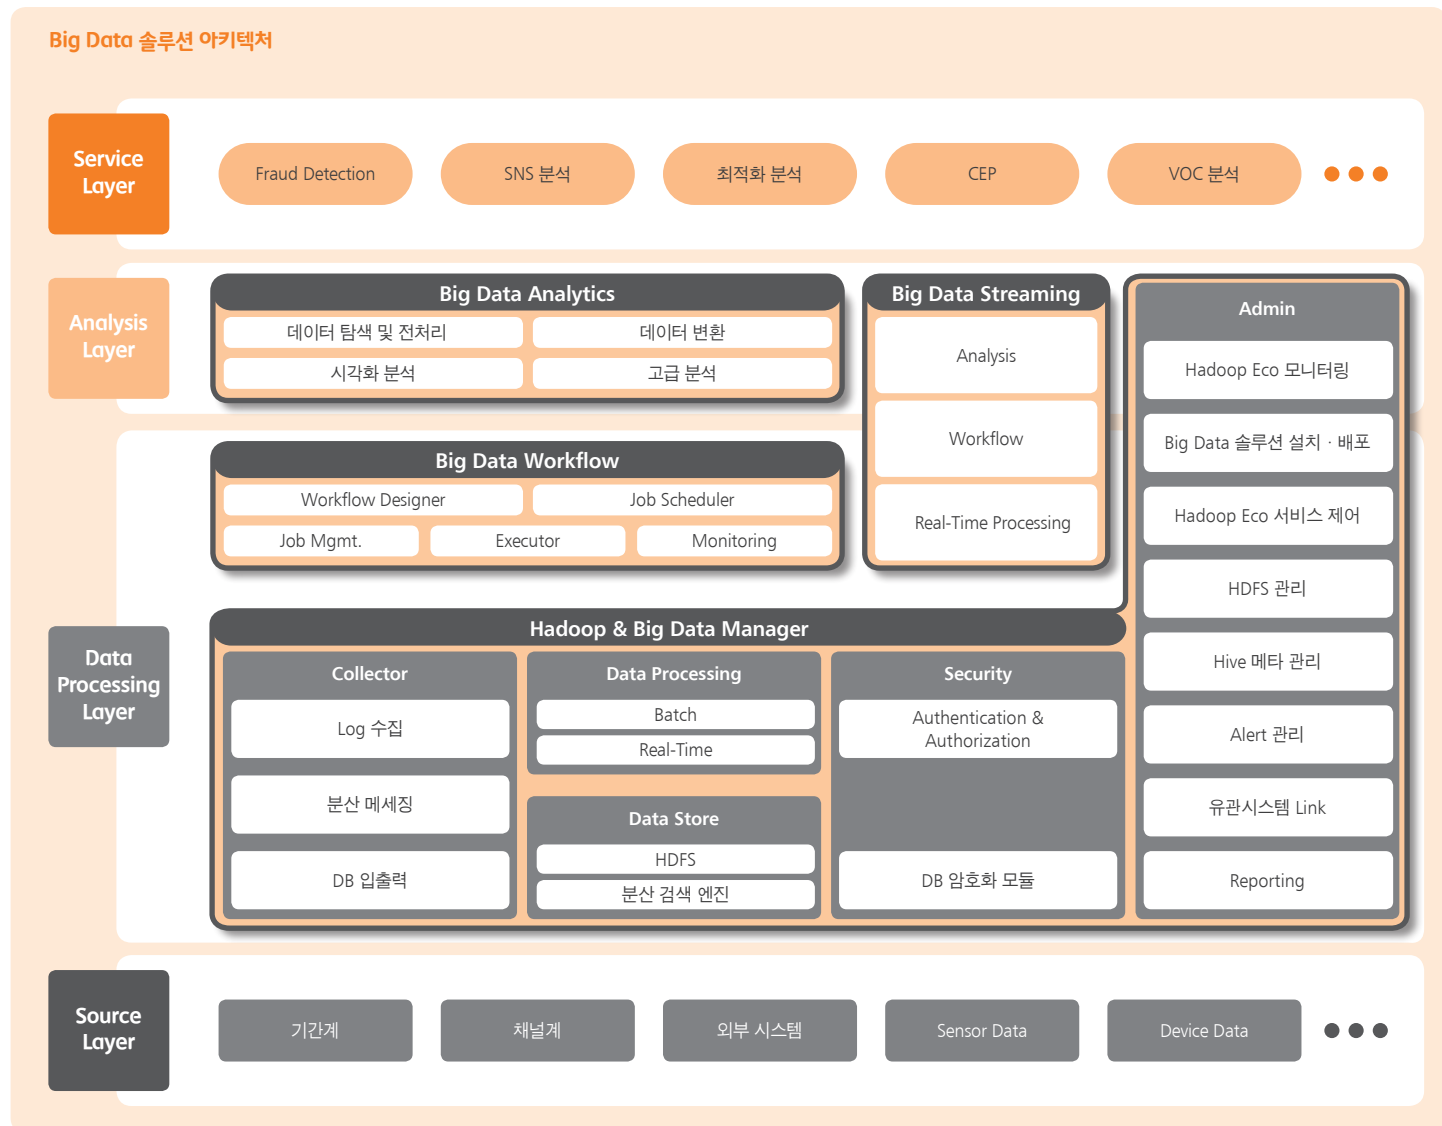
Big Data 솔루션 아키텍처

Service Layer

Fraud Detection
SNS 분석
최적화 분석
CEP
VOC 분석

Analysis Layer

Big Data Analytics
데이터 탐색 및 전처리
데이터 변환
시각화 분석
고급 분석

Big Data Streaming
Analysis
Workflow
Real-Time Processing

Admin
Hadoop Eco 모니터링
Big Data 솔루션 설치 · 배포
Hadoop Eco 서비스 제어
HDFS 관리
Hive 메타 관리
Alert 관리
유관시스템 Link
Reporting

Big Data Workflow
Workflow Designer
Job Scheduler
Job Mgmt.
Executor
Monitoring

Data Processing Layer

Hadoop & Big Data Manager

Collector
Log 수집
분산 메세징
DB 입출력

Data Processing
Batch
Real-Time

Data Store
HDFS
분산 검색 엔진

Security
Authentication & Authorization
DB 암호화 모듈

Source Layer

기간계
채널계
외부 시스템
Sensor Data
Device Data